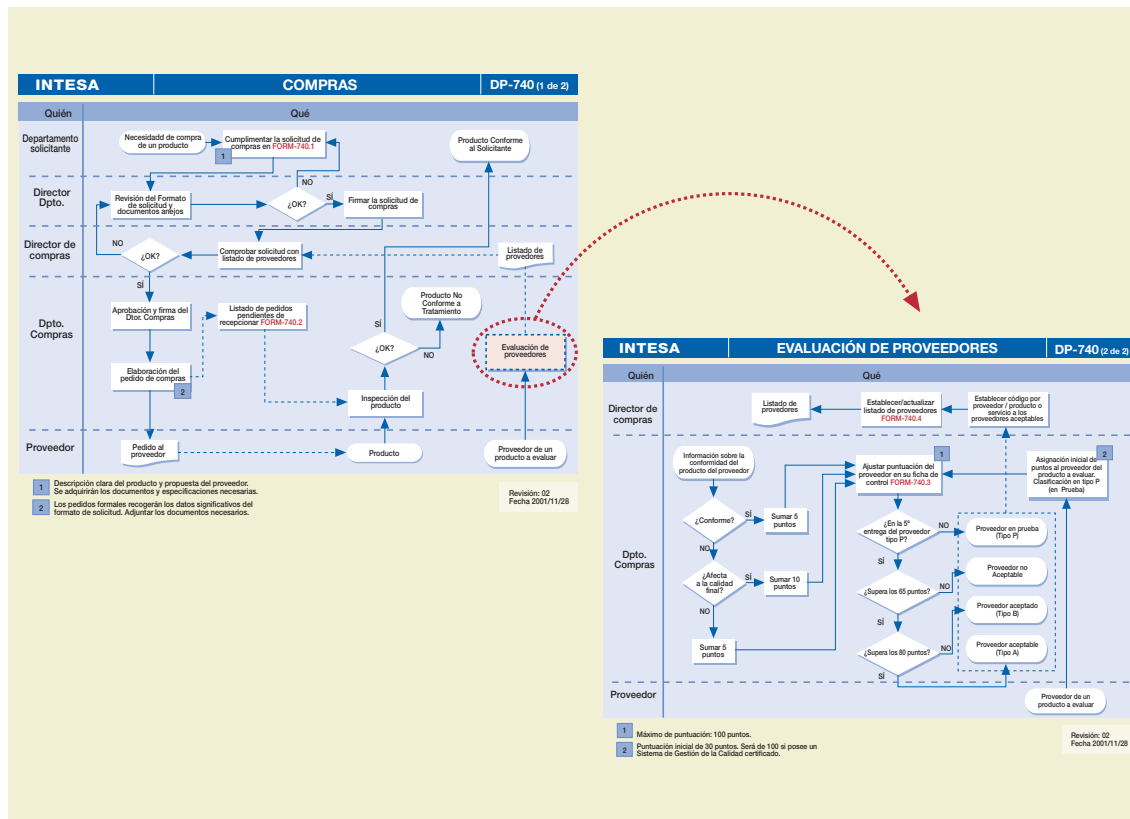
INTESA
COMPRAS
DP-740 (1 de 2)

Quién
Qué

Departamento solicitante
Director Dpto.
Director de compras
Dpto. Compras
Proveedor

Necesidad de compra de un producto
Cumplimentar la solicitud de compras en FORM-740.1
1
Producto Conforme al Solicitante
NO
Revisión del Formato de solicitud y documentos anejos
¿OK?
SÍ
Firmar la solicitud de compras
NO
¿OK?
Comprobar solicitud con listado de proveedores
Listado de proveedores
SÍ
Aprobación y firma del Dtor. Compras
Listado de pedidos pendientes de recepcionar FORM-740.2
Producto No Conforme a Tratamiento
SÍ
¿OK?
NO
Evaluación de proveedores
Elaboración del pedido de compras
2
Inspección del producto
Pedido al proveedor
Producto
Proveedor de un producto a evaluar

1 Descripción clara del producto y propuesta del proveedor. Se adquirirán los documentos y especificaciones necesarias.
2 Los pedidos formales recogerán los datos significativos del formato de solicitud. Adjuntar los documentos necesarios.

Revisión: 02
Fecha 2001/11/28

INTESA
EVALUACIÓN DE PROVEEDORES
DP-740 (2 de 2)

Quién
Qué

Director de compras
Dpto. Compras
Proveedor

Listado de proveedores
Establecer/actualizar listado de proveedores FORM-740.4
Establecer código por proveedor / producto o servicio a los proveedores aceptables
Información sobre la conformidad del producto del proveedor
1
Ajustar puntuación del proveedor en su ficha de control FORM-740.3
2
Asignación inicial de puntos al proveedor del producto a evaluar. Clasificación en tipo P (en Prueba)
¿Conforme?
SÍ
Sumar 5 puntos
NO
¿En la 5ª entrega del proveedor tipo P?
NO
Proveedor en prueba (Tipo P)
SÍ
¿Afecta a la calidad final?
SÍ
Sumar 10 puntos
¿Supera los 65 puntos?
NO
Proveedor no Aceptable
NO
SÍ
Proveedor aceptado (Tipo B)
Sumar 5 puntos
¿Supera los 80 puntos?
NO
Proveedor aceptable (Tipo A)
SÍ
Proveedor de un producto a evaluar

1 Máximo de puntuación: 100 puntos.
2 Puntuación inicial de 30 puntos. Será de 100 si posee un Sistema de Gestión de la Calidad certificado.

Revisión: 02
Fecha 2001/11/28